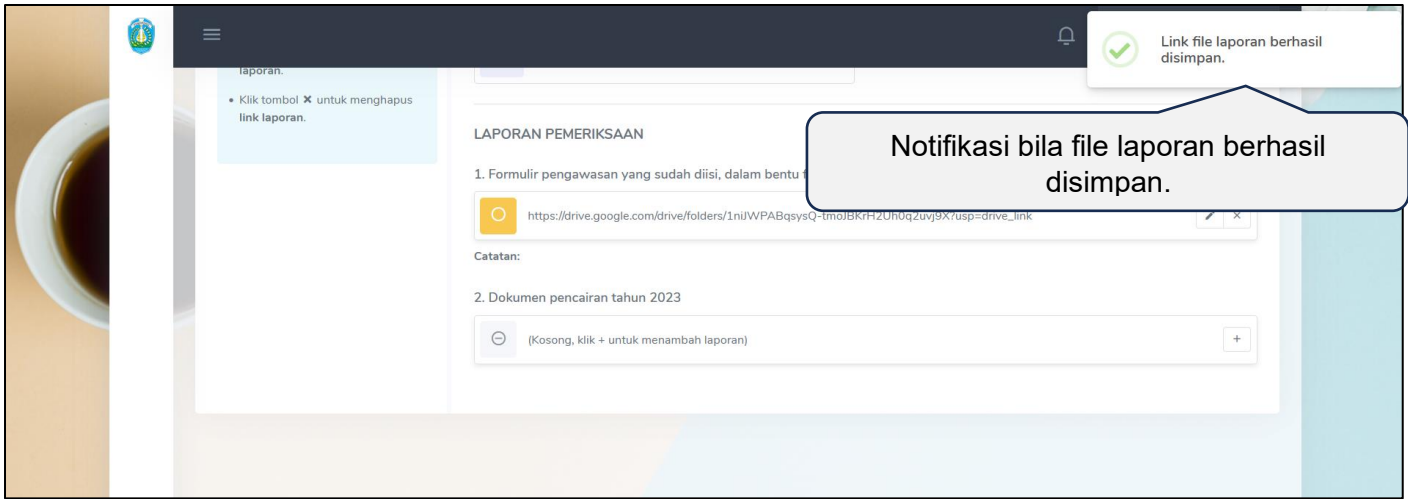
Link file laporan berhasil disimpan.

laporan.

• Klik tombol ✕ untuk menghapus link laporan.

LAPORAN PEMERIKSAAN

Notifikasi bila file laporan berhasil disimpan.

1. Formulir pengawasan yang sudah diisi, dalam bentu f

https://drive.google.com/drive/folders/1niJWPABqsysQ-tmoJBKrH2Uh0q2uvj9X?usp=drive_link

Catatan:

2. Dokumen pencairan tahun 2023

(Kosong, klik + untuk menambah laporan)

+